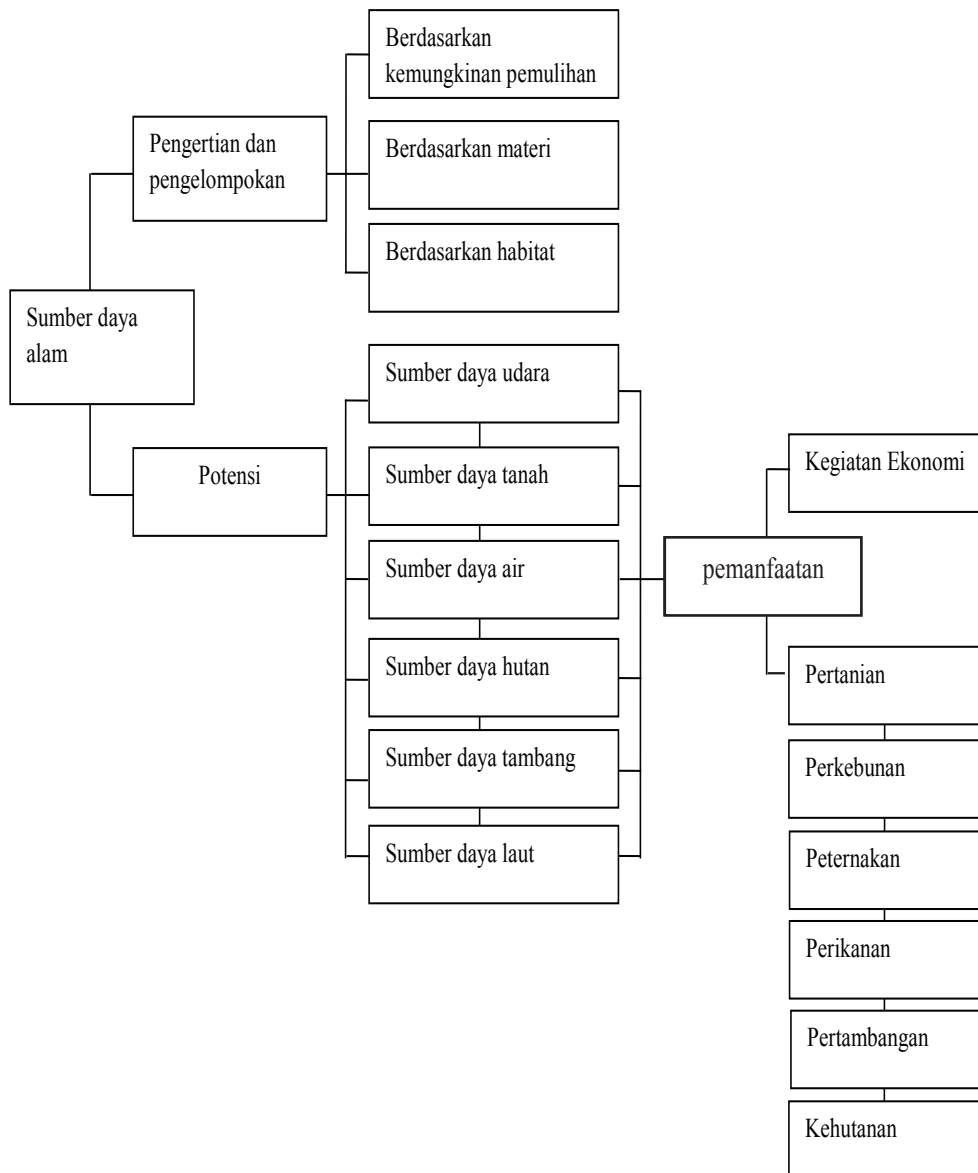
Berdasarkan kemungkinan pemulihan

Pengertian dan pengelompokan

Berdasarkan materi

Berdasarkan habitat

Sumber daya alam

Sumber daya udara

Potensi

Sumber daya tanah

Kegiatan Ekonomi

Sumber daya air

pemanfaatan

Sumber daya hutan

Pertanian

Sumber daya tambang

Perkebunan

Sumber daya laut

Peternakan

Perikanan

Pertambangan

Kehutanan